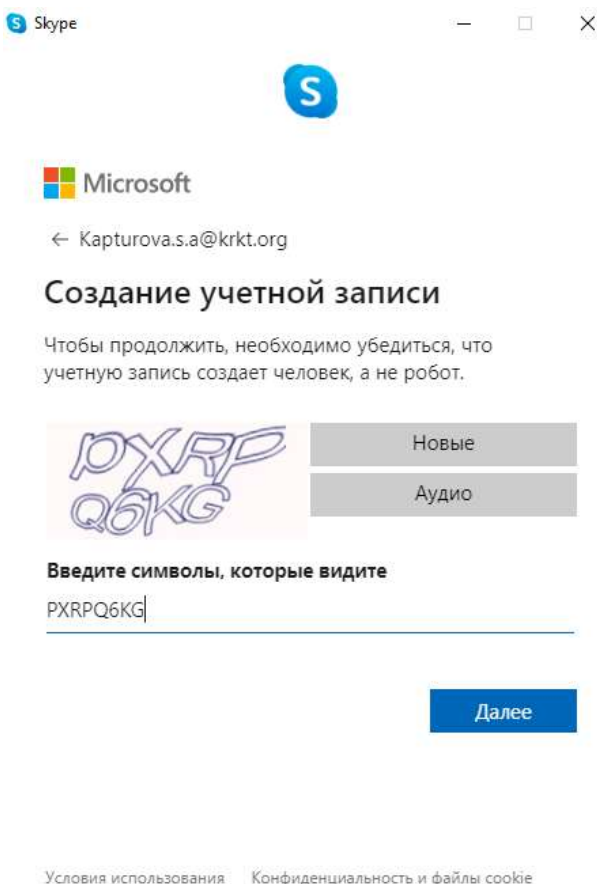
Skype

Microsoft

← Kapturova.s.a@krkt.org

Создание учетной записи

Чтобы продолжить, необходимо убедиться, что учетную запись создает человек, а не робот.

PXRP Q6KG

Новые

Аудио

Введите символы, которые видите

PXRPQ6KG

Далее

Условия использования Конфиденциальность и файлы cookie